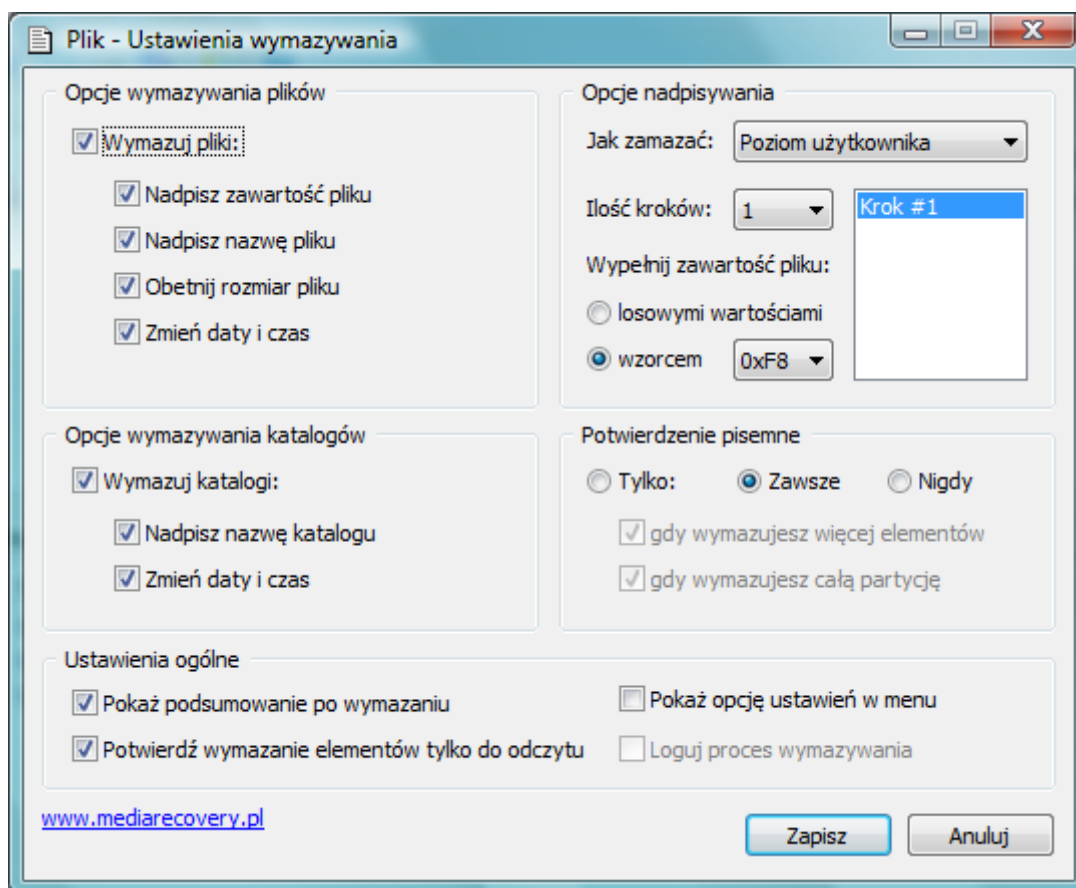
Plik - Ustawienia wymazywania

Opcje wymazywania plików

Wymazuj pliki:

Nadpisz zawartość pliku

Nadpisz nazwę pliku

Obetnij rozmiar pliku

Zmień daty i czas

Opcje nadpisywania

Jak zamazać: Poziom użytkownika

Ilość kroków: 1

Krok #1

Wypełnij zawartość pliku:

losowymi wartościami

wzorcem 0xF8

Opcje wymazywania katalogów

Wymazuj katalogi:

Nadpisz nazwę katalogu

Zmień daty i czas

Potwierdzenie pisemne

Tylko: Zawsze Nigdy

gdy wymazujesz więcej elementów

gdy wymazujesz całą partycję

Ustawienia ogólne

Pokaż podsumowanie po wymazaniu

Potwierdź wymazanie elementów tylko do odczytu

Pokaż opcję ustawień w menu

Loguj proces wymazywania

www.mediarecovery.pl

Zapisz

Anuluj